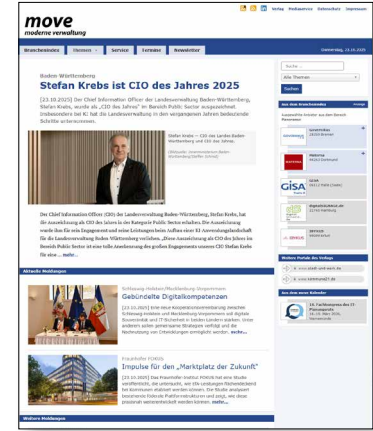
move
moderne verwaltung

Verlag Mediaservice Datenschutz Impressum

Branchenindex Themen Service Termine Newsletter Donnerstag, 23.10.2025

Baden-Württemberg
Stefan Krebs ist CIO des Jahres 2025

[23.10.2025] Der Chief Information Officer der Landesverwaltung Baden-Württemberg, Stefan Krebs, wurde als „CIO des Jahres" im Bereich Public Sector ausgezeichnet. Insbesondere bei KI hat die Landesverwaltung in den vergangenen Jahren bedeutende Schritte unternommen.

Stefan Krebs – CIO des Landes Baden-Württemberg und CIO des Jahres.
(Bildquelle: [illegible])

Der Chief Information Officer (CIO) der Landesverwaltung Baden-Württemberg, Stefan Krebs, hat die Auszeichnung als CIO des Jahres in der Kategorie Public Sector erhalten. Die Auszeichnung wurde ihm für sein Engagement und seine Leistungen beim Aufbau einer KI-Anwendungslandschaft für die Landesverwaltung Baden-Württemberg verliehen. „Diese Auszeichnung als CIO des Jahres im Bereich Public Sector ist eine tolle Anerkennung des großen Engagements unseres CIO Stefan Krebs für eine ... mehr...

Aktuelle Meldungen

Schleswig-Holstein/Mecklenburg-Vorpommern
Gebündelte Digitalkompetenzen
[22.10.2025] Eine neue Kooperationsvereinbarung zwischen Schleswig-Holstein und Mecklenburg-Vorpommern soll digitale Souveränität und IT-Sicherheit in beiden Ländern stärken. Unter anderem sollen gemeinsame Strategien verfolgt und die Nachnutzung von Entwicklungen ermöglicht werden. mehr...

Fraunhofer FOKUS
Impulse für den „Marktplatz der Zukunft"
[22.10.2025] Das Fraunhofer-Institut FOKUS hat eine Studie veröffentlicht, die untersucht, wie die Leistungen flächendeckend bei Kommunen etabliert werden können. Die Studie analysiert bestehende föderale Plattformstrukturen und zeigt, wie diese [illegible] weiterentwickelt werden können. mehr...

Weitere Meldungen

Suche ...
Alle Themen
Suchen

Aus dem Branchenindex
Ausgewählte Anbieter aus dem Bereich Themen:
GovConnect
Materna
GISA
Digitalfabrik
Dataport
SPRINGER

Weitere Portale des Verlags
www.stadt-und-werk.de
www.kommune21.de

Aus dem move Kalender
18. Fachkongress des IT-Planungsrats